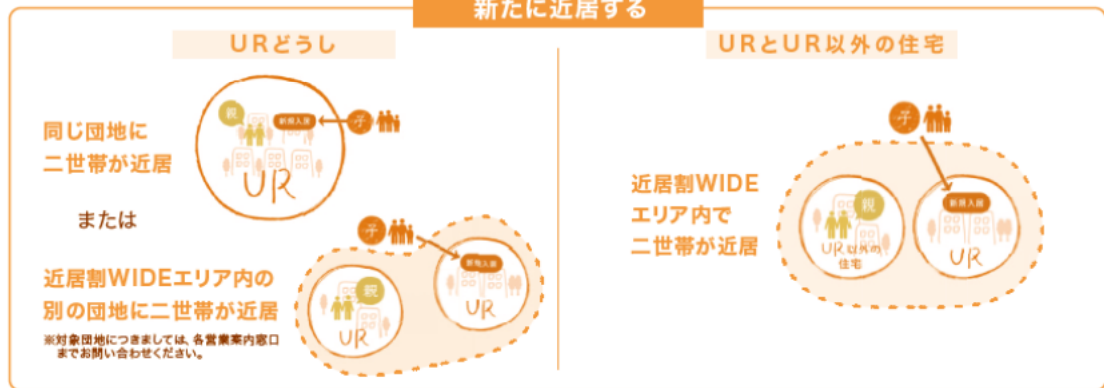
新たに近居する

URどうし

同じ団地に
二世帯が近居

親

新規入居

子

UR

または

子

新規入居

近居割WIDEエリア内の
別の団地に二世帯が近居

親

UR

UR

※対象団地につきましては、各営業案内窓口までお問い合わせください。

URとUR以外の住宅

子

近居割WIDE
エリア内で
二世帯が近居

親

UR以外の
住宅

新規入居

UR